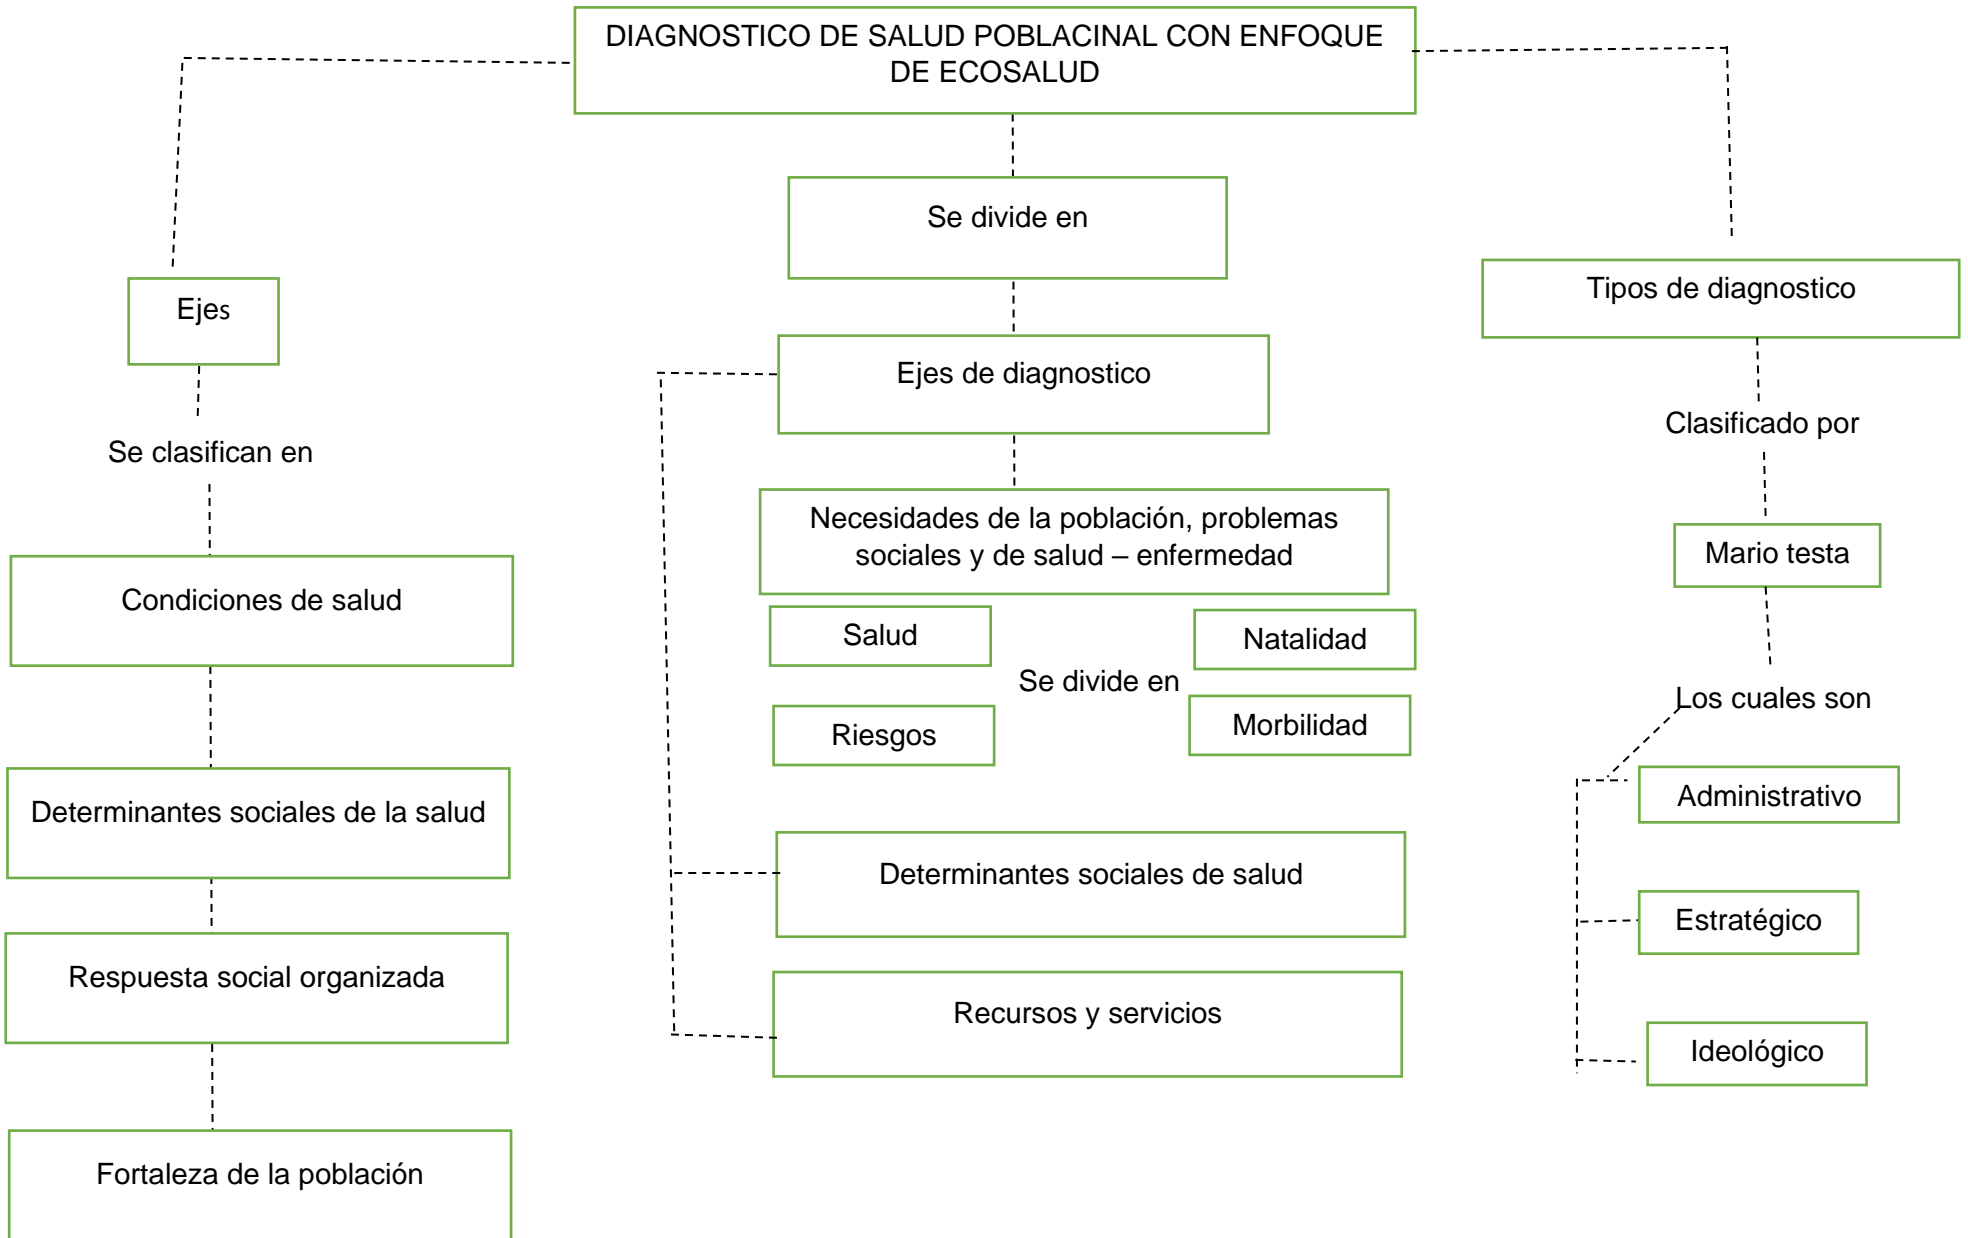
DIAGNOSTICO DE SALUD POBLACINAL CON ENFOQUE DE ECOSALUD

Ejes

Se clasifican en

Condiciones de salud

Determinantes sociales de la salud

Respuesta social organizada

Fortaleza de la población

Se divide en

Ejes de diagnostico

Necesidades de la población, problemas sociales y de salud – enfermedad

Salud

Riesgos

Se divide en

Natalidad

Morbilidad

Determinantes sociales de salud

Recursos y servicios

Tipos de diagnostico

Clasificado por

Mario testa

Los cuales son

Administrativo

Estratégico

Ideológico